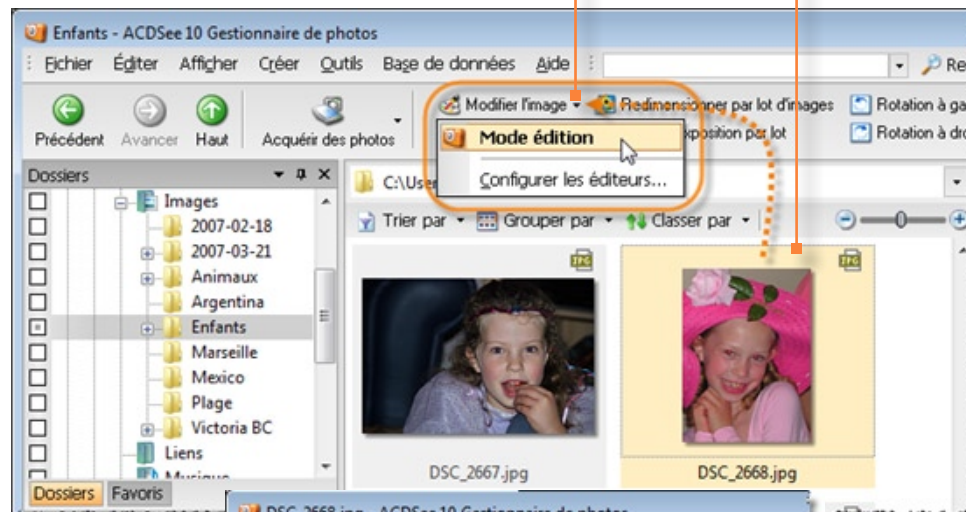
Enfants - ACDSee 10 Gestionnaire de photos

Fichier Éditer Afficher Créer Outils Base de données Aide

Re

Précédent Avancer Haut Acquérir des photos

Modifier l'image Redimensionner par lot d'images Rotation à ga

Mode édition

Exposition par lot Rotation à dr

Configurer les éditeurs...

Dossiers

C:\User

Trier par Grouper par Classer par

Images
2007-02-18
2007-03-21
Animaux
Argentina
Enfants
Marseille
Mexico
Plage
Victoria BC
Liens
Musique

JPG

JPG

DSC_2667.jpg

DSC_2668.jpg

Dossiers Favoris

DSC_2668.jpg - ACDSee 10 Gestionnaire de photos